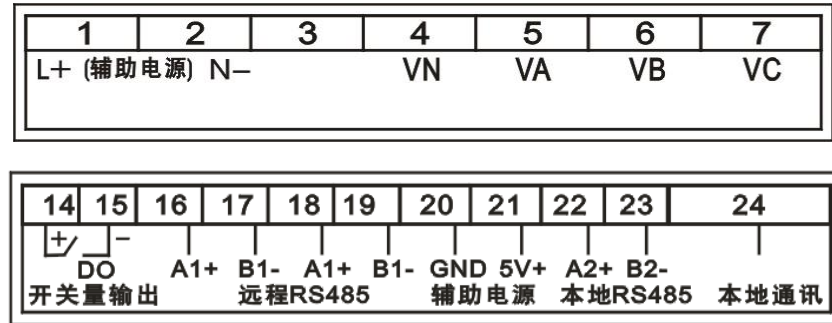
| 1 | 2 | 3 | 4 | 5 | 6 | 7 |
|---|---|---|---|---|---|---|
| L+ (辅助电源) N– | | | VN | VA | VB | VC |

| 14 | 15 | 16 | 17 | 18 | 19 | 20 | 21 | 22 | 23 | 24 |
|---|---|---|---|---|---|---|---|---|---|---|
| + | – | A1+ | B1- | A1+ | B1- | GND | 5V+ | A2+ | B2- | |

DO
开关量输出
远程RS485
辅助电源
本地RS485
本地通讯